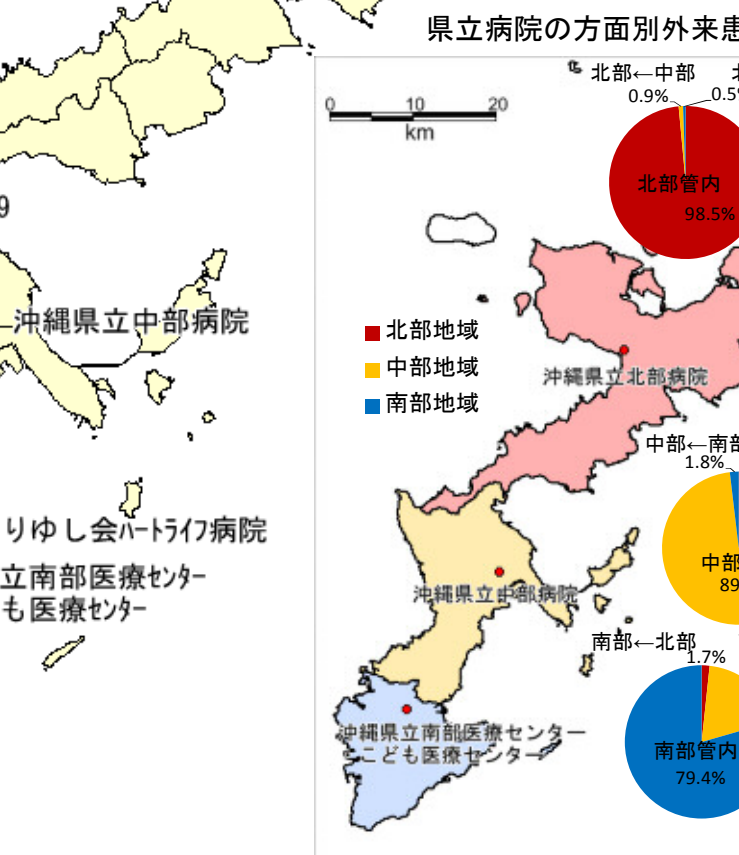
9

沖縄県立中部病院

りゆし会ハートライフ病院

立南部医療センター
も医療センター

県立病院の方面別外来患

0 10 20
km

北部←中部
0.9%
北
0.5%
北部管内
98.5%

北部地域
中部地域
南部地域

沖縄県立北部病院

中部←南部
1.8%
中部
89

沖縄県立中部病院

南部←北部
1.7%

沖縄県立南部医療センター
こども医療センター

南部管内
79.4%